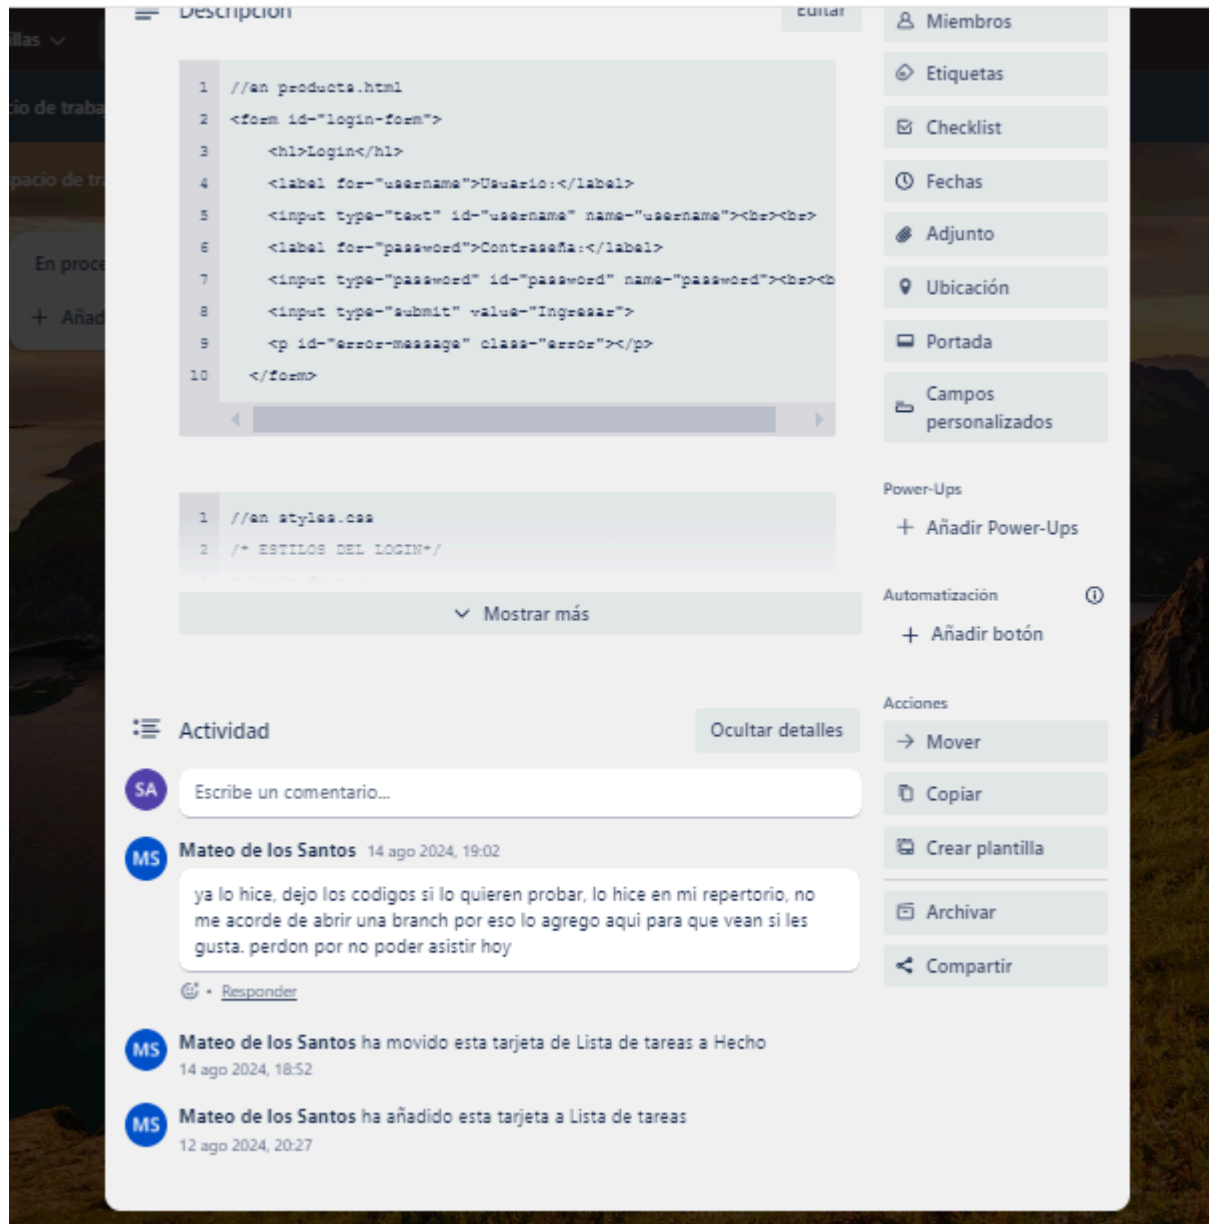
illas

io de traba

pacio de tr

En proce

+ Añad

Descripción

Editar

1 //en producto.html
2 <form id="login-form">
3 <h1>Login</h1>
4 <label for="username">Usuario:</label>
5 <input type="text" id="username" name="username"><br><br>
6 <label for="password">Contraseña:</label>
7 <input type="password" id="password" name="password"><br><b
8 <input type="submit" value="Ingresar">
9 <p id="error-message" class="error"></p>
10 </form>

1 //en styles.css
2 /* ESTILOS DEL LOGIN*/

Mostrar más

Actividad

Ocultar detalles

SA

Escribe un comentario...

MS

Mateo de los Santos 14 ago 2024, 19:02

ya lo hice, dejo los codigos si lo quieren probar, lo hice en mi repertorio, no me acorde de abrir una branch por eso lo agrego aqui para que vean si les gusta. perdon por no poder asistir hoy

• Responder

MS

Mateo de los Santos ha movido esta tarjeta de Lista de tareas a Hecho
14 ago 2024, 18:52

MS

Mateo de los Santos ha añadido esta tarjeta a Lista de tareas
12 ago 2024, 20:27

Miembros

Etiquetas

Checklist

Fechas

Adjunto

Ubicación

Portada

Campos personalizados

Power-Ups

+ Añadir Power-Ups

Automatización

+ Añadir botón

Acciones

Mover

Copiar

Crear plantilla

Archivar

Compartir